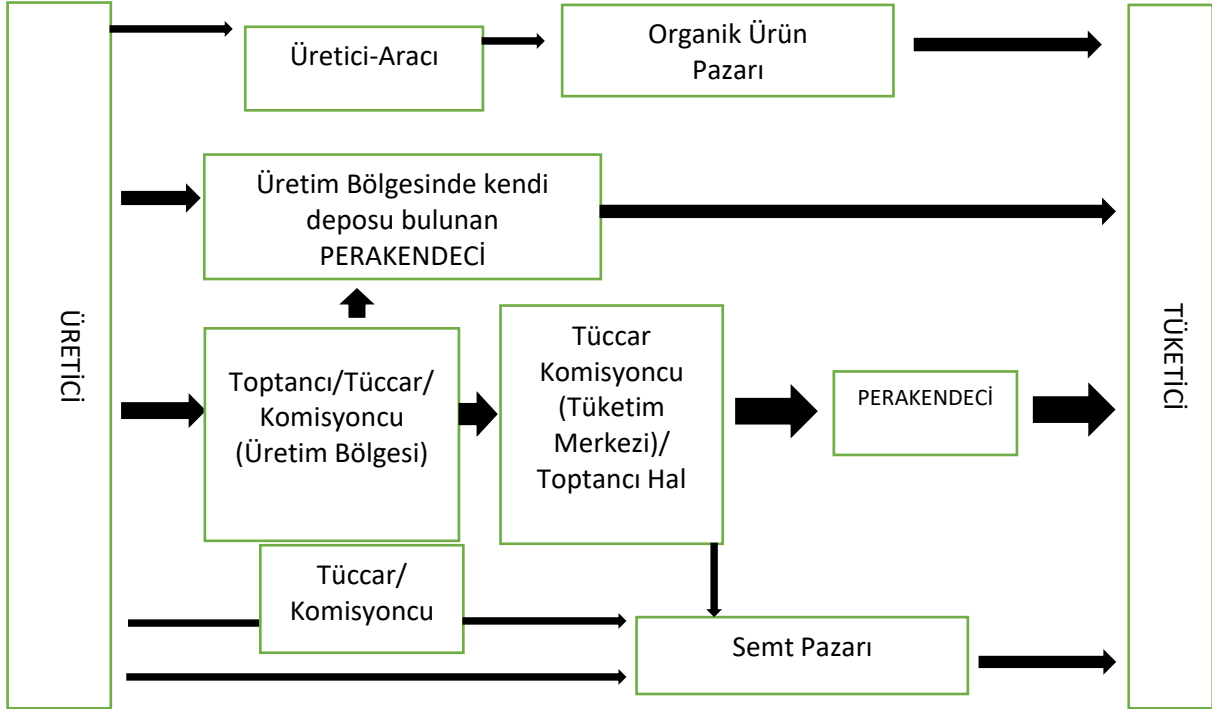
ÜRETİCİ

Üretici-Aracı

Organik Ürün Pazarı

Üretim Bölgesinde kendi deposu bulunan PERAKENDECİ

Toptancı/Tüccar/ Komisyoncu (Üretim Bölgesi)

Tüccar Komisyoncu (Tüketim Merkezi)/ Toptancı Hal

PERAKENDECİ

Tüccar/ Komisyoncu

Semt Pazarı

TÜKETİCİ